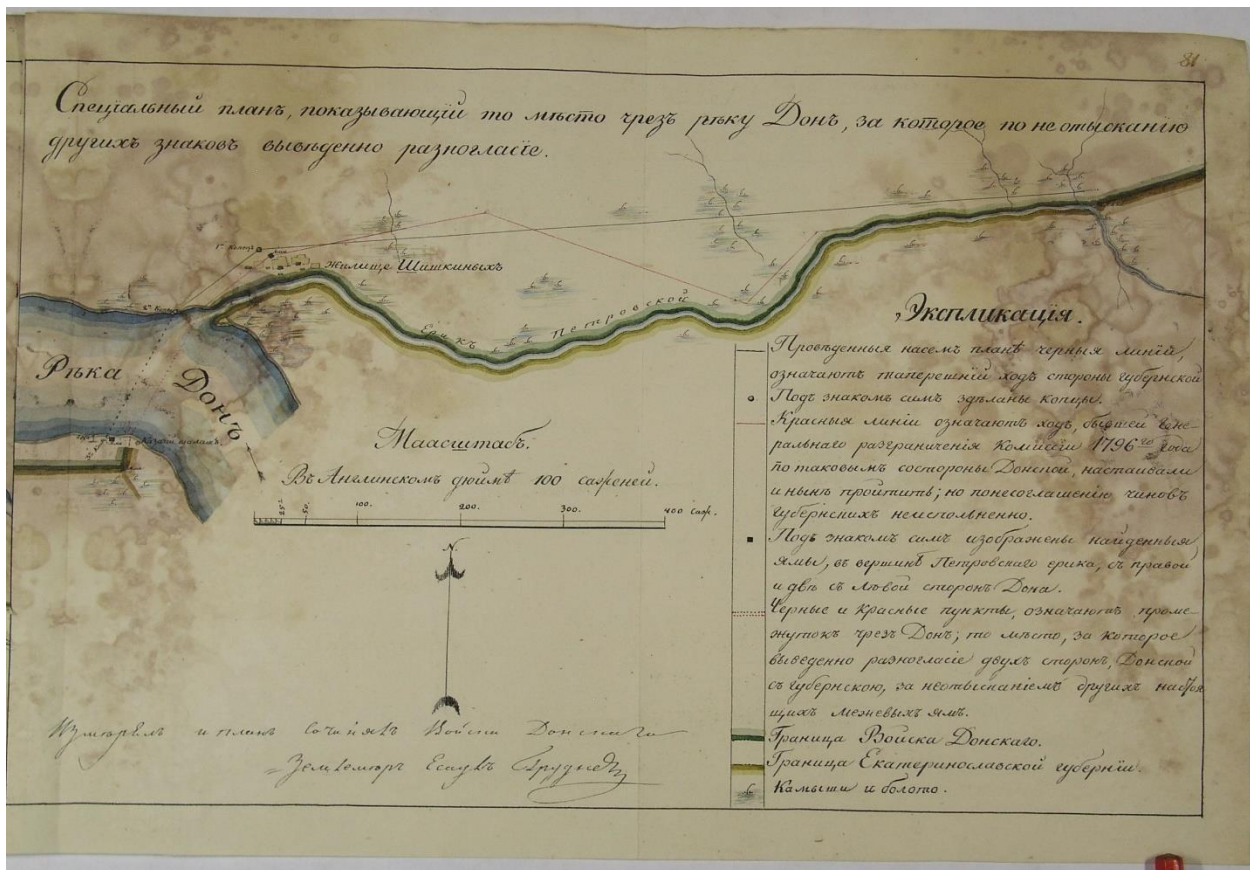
81

Специальный планъ, показывающій то мѣсто чрезъ рѣку Донъ, за которое по неотысканію другихъ знаковъ выведенно разногласіе.

Г. колодезь

Жилище Шишкиныхъ

Ерикъ Петровской

Рѣка Донъ

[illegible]

Масштабъ.

Въ Англинскомъ дюймѣ 100 саженей.

25 50 100. 200. 300. 400 саж.

N.

Экспликація.

Проведенныя насемъ планѣ черныя линіи, означаютъ нынѣшній ходъ стороны губернской

Подъ знакомъ симъ здѣланы копцы.

Красныя линіи означаютъ ходъ, бывшей Генеральнаго разграниченія Комиссіи 1796го года по таковымъ состороны Донской, настаивали и нынѣ пройтитъ; но понесогласненію чиновъ губернскихъ неисполненно.

Подъ знакомъ симъ изображены найденныя ямы, въ вершинѣ Петровскаго ерика, съ правой и двѣ съ лѣвой сторонъ Дона.

Черные и красные пункты, означаютъ промежутокъ чрезъ Донъ; то мѣсто, за которое выведенно разногласіе двухъ сторонъ, Донской съ губернскою, за неотысканіемъ другихъ настоящихъ межевыхъ ямъ.

Граница Войска Донскаго.

Граница Екатеринославской губерніи.

Камыши и болото.

Измерялъ и планъ сочинялъ Войска Донскаго Землемѣръ Есаулъ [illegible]